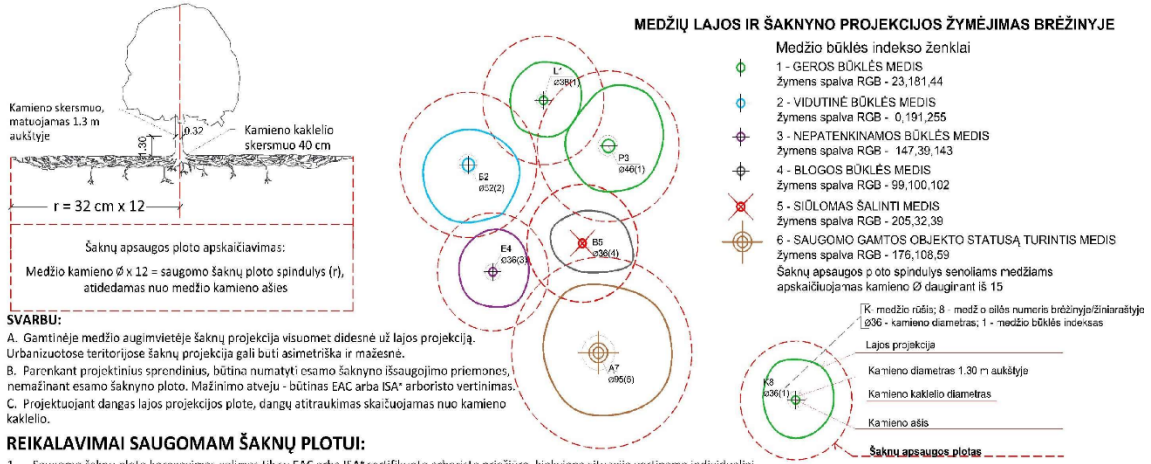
MEDŽIŲ LAJOS IR ŠAKNYNO PROJEKCIJOS ŽYMĖJIMAS BRĖŽINYJE

Medžio būklės indekso ženklai

1 - GEROS BŪKLĖS MEDIS
žymens spalva RGB - 23,181,44

2 - VIDUTINĖ BŪKLĖS MEDIS
žymens spalva RGB - 0,191,255

3 - NEPATENKINAMOS BŪKLĖS MEDIS
žymens spalva RGB - 147,39,143

4 - BLOGOS BŪKLĖS MEDIS
žymens spalva RGB - 99,100,102

5 - SIŪLOMAS ŠALINTI MEDIS
žymens spalva RGB - 205,32,39

6 - SAUGOMO GAMTOS OBJEKTO STATUSĄ TURINTIS MEDIS
žymens spalva RGB - 176,108,59

Šaknų apsaugos ploto spindulys senoliams medžiams apskaičiuojamas kamieno Ø dauginant iš 15

Kamieno skersmuo, matuojamas 1.3 m aukštyje

ø0.32

1.30

Kamieno kaklelio skersmuo 40 cm

r = 32 cm x 12

Šaknų apsaugos ploto apskaičiavimas:

Medžio kamieno Ø x 12 = saugomo šaknų ploto spindulys (r), atidedamas nuo medžio kamieno ašies

L1
ø38(1)

E2
ø52(2)

P3
ø46(1)

E4
ø36(3)

B5
ø38(4)

A7
ø95(6)

K - medžio rūšis; 8 - medžio eilės numeris brėžinyje/žiniaraštyje
ø36 - kamieno diametras; 1 - medžio būklės indeksas

K8
ø36(1)

Lajos projekcija

Kamieno diametras 1.30 m aukštyje

Kamieno kaklelio diametras

Kamieno ašis

Šaknų apsaugos plotas

SVARBU:
A. Gamtinėje medžio augimvietėje šaknų projekcija visuomet didesnė už lajos projekciją. Urbanizuotose teritorijose šaknų projekcija gali buti asimetriška ir mažesnė.
B. Parenkant projektinius sprendinius, būtina numatyti esamo šaknyno išsaugojimo priemones, nemažinant esamo šaknyno ploto. Mažiniom atveju - būtinas EAC arba ISA* arboristo vertinimas.
C. Projektuojant dangas lajos projekcijos plote, dangų atitraukimas skaičiuojamas nuo kamieno kaklelio.

REIKALAVIMAI SAUGOMAM ŠAKNŲ PLOTUI:

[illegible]